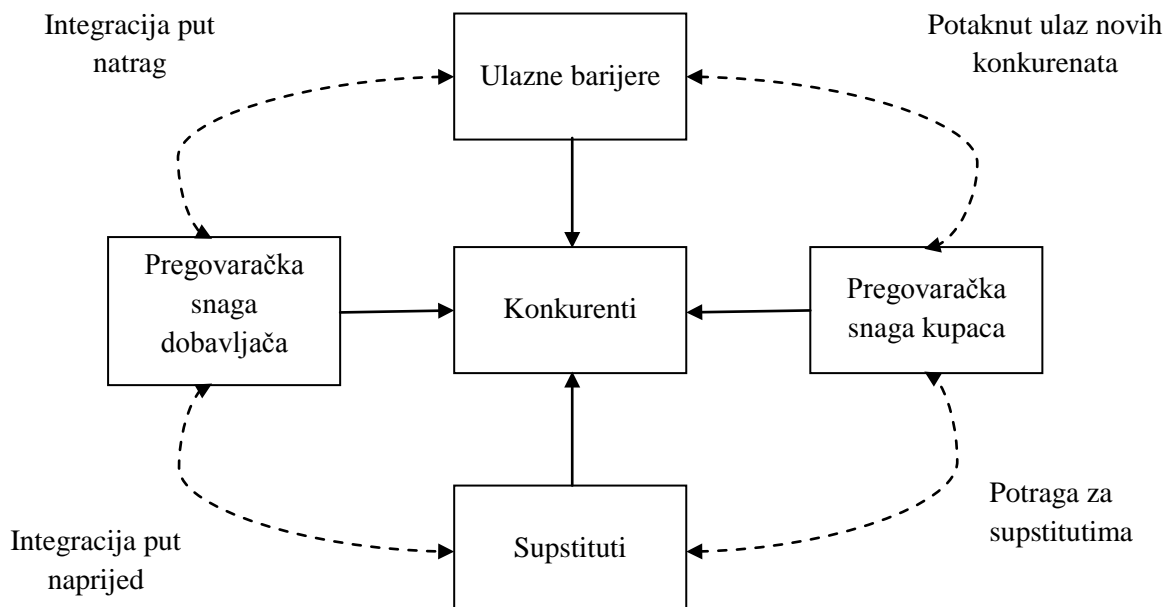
Integracija put natrag

Ulazne barijere

Potaknut ulaz novih konkurenata

Pregovaračka snaga dobavljača

Konkurenti

Pregovaračka snaga kupaca

Potraga za supstitutima

Integracija put naprijed

Supstituti